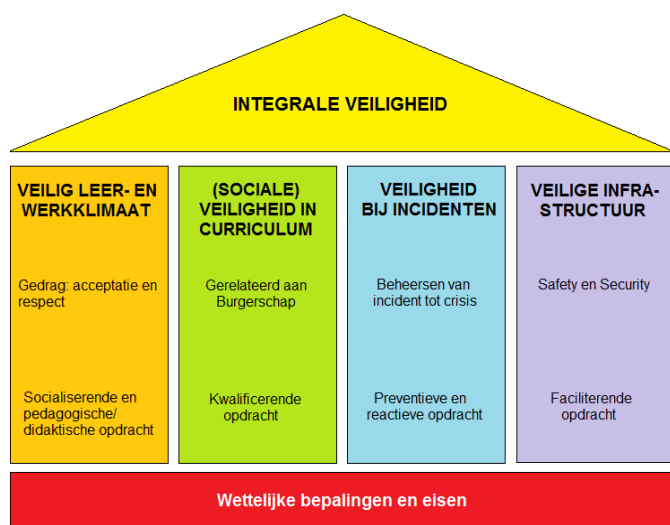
INTEGRALE VEILIGHEID

VEILIG LEER- EN WERKKLIMAAT

Gedrag: acceptatie en respect

Socialiserende en pedagogische/ didaktische opdracht

(SOCIALE) VEILIGHEID IN CURRICULUM

Gerelateerd aan Burgerschap

Kwalificerende opdracht

VEILIGHEID BIJ INCIDENTEN

Beheersen van incident tot crisis

Preventieve en reactieve opdracht

VEILIGE INFRA-STRUCTUUR

Safety en Security

Faciliterende opdracht

Wettelijke bepalingen en eisen